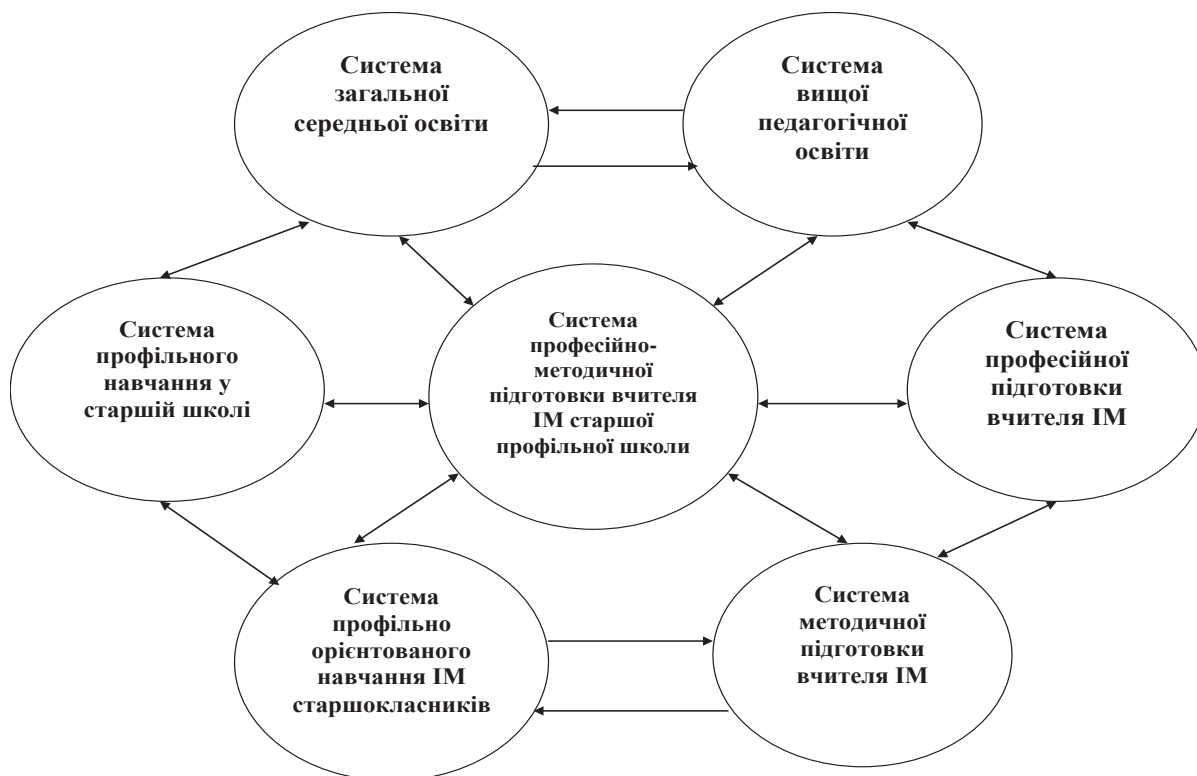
Система загальної середньої освіти

Система вищої педагогічної освіти

Система профільного навчання у старшій школі

Система професійно-методичної підготовки вчителя ІМ старшої профільної школи

Система професійної підготовки вчителя ІМ

Система профільно орієнтованого навчання ІМ старшокласників

Система методичної підготовки вчителя ІМ